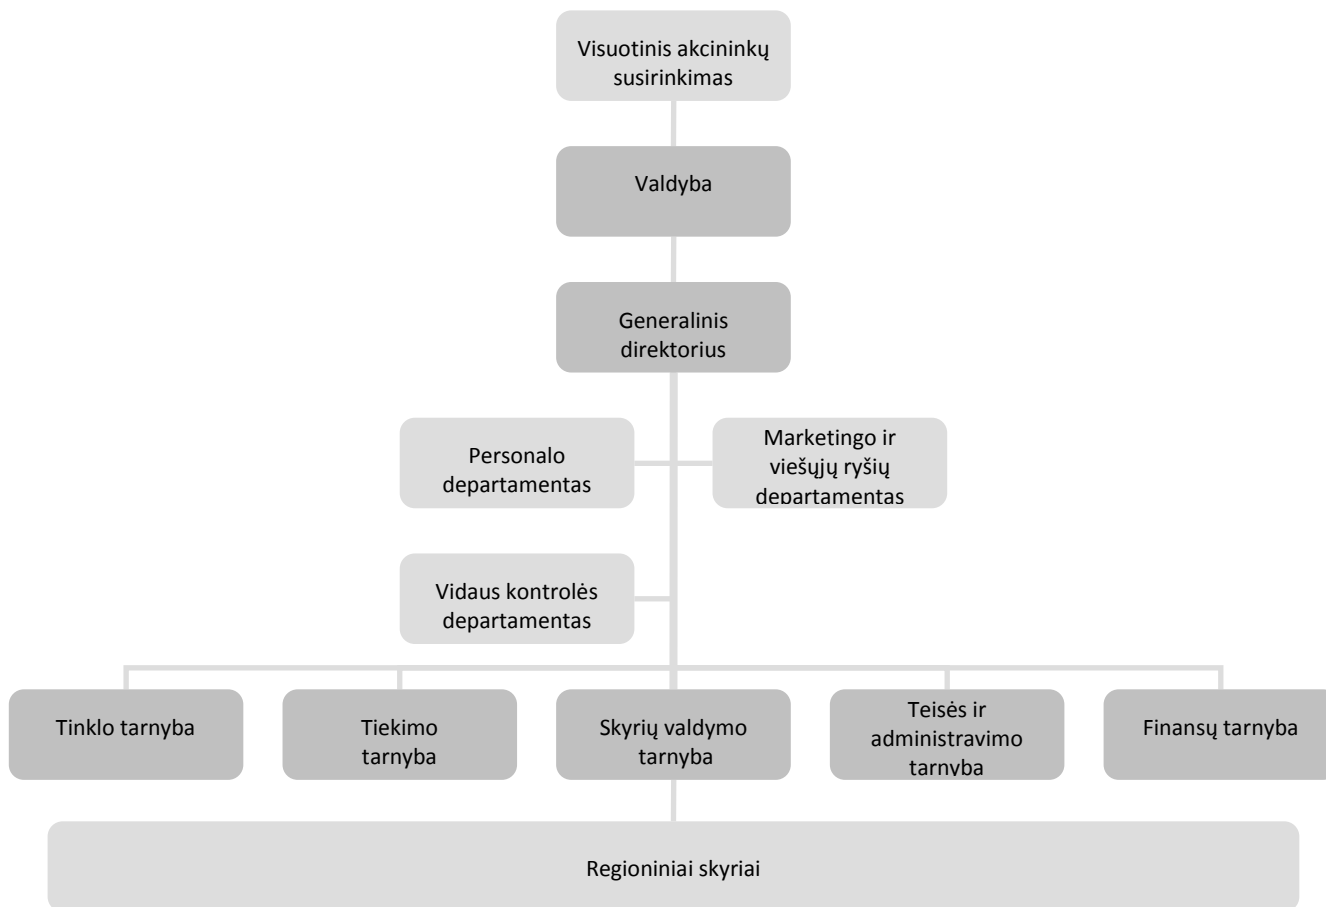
Visuotinis akcininkų susirinkimas

Valdyba

Generalinis direktorius

Personalo departamentas

Marketingo ir viešųjų ryšių departamentas

Vidaus kontrolės departamentas

Tinklo tarnyba

Tiekimo tarnyba

Skyrių valdymo tarnyba

Teisės ir administravimo tarnyba

Finansų tarnyba

Regioniniai skyriai